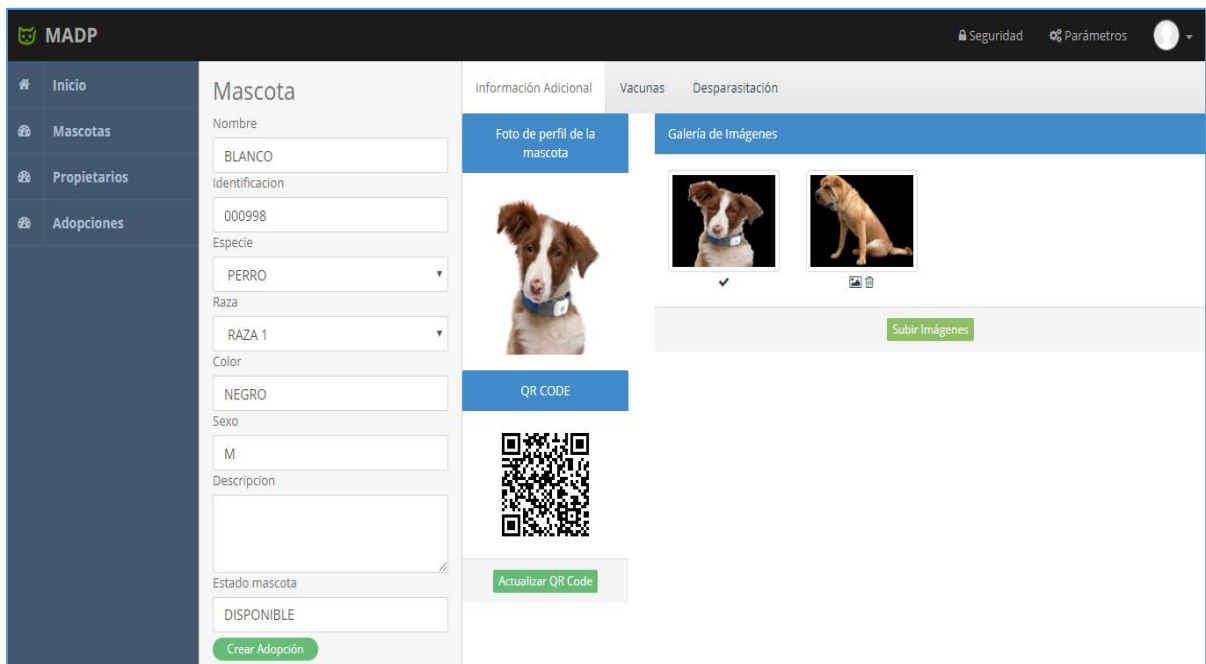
MADP

Seguridad Parámetros

Inicio
Mascotas
Propietarios
Adopciones

Mascota

Nombre
BLANCO
Identificacion
000998
Especie
PERRO
Raza
RAZA 1
Color
NEGRO
Sexo
M
Descripcion

Estado mascota
DISPONIBLE
Crear Adopción

Información Adicional | Vacunas | Desparasitación

Foto de perfil de la mascota

QR CODE

Actualizar QR Code

Galería de Imágenes

Subir Imágenes